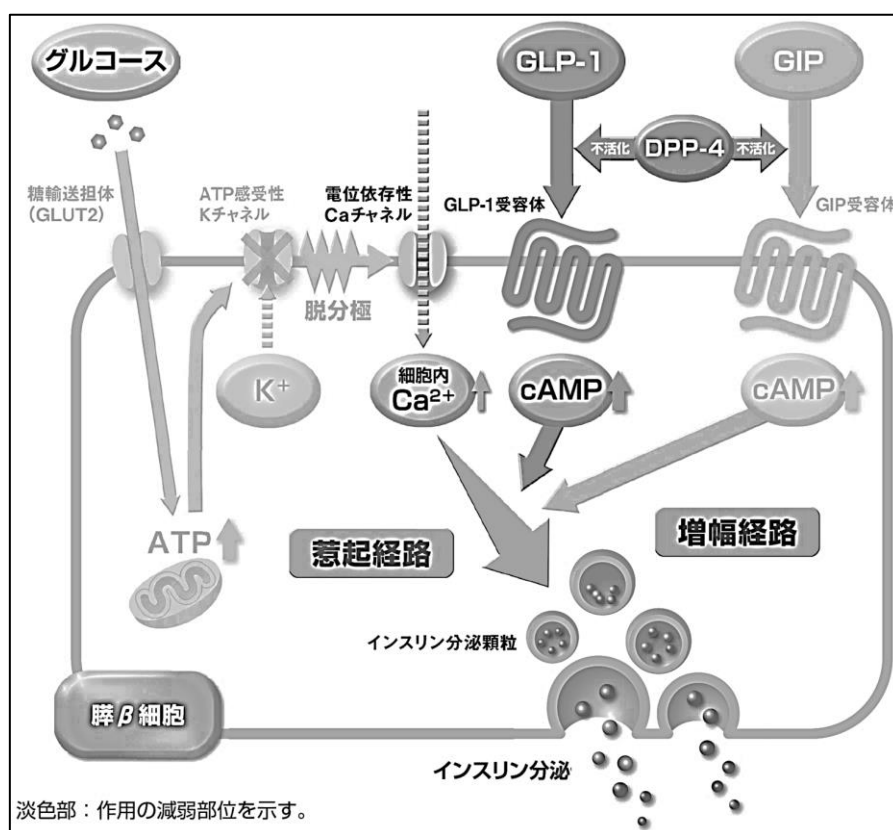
グルコース

GLP-1

GIP

不活化 DPP-4 不活化

糖輸送担体 (GLUT2)

ATP感受性 Kチャネル

電位依存性 Caチャネル

GLP-1受容体

GIP受容体

脱分極

$K^+$

細胞内 $Ca^{2+}$

cAMP

cAMP

ATP

惹起経路

増幅経路

インスリン分泌顆粒

膵β細胞

インスリン分泌

淡色部：作用の減弱部位を示す。